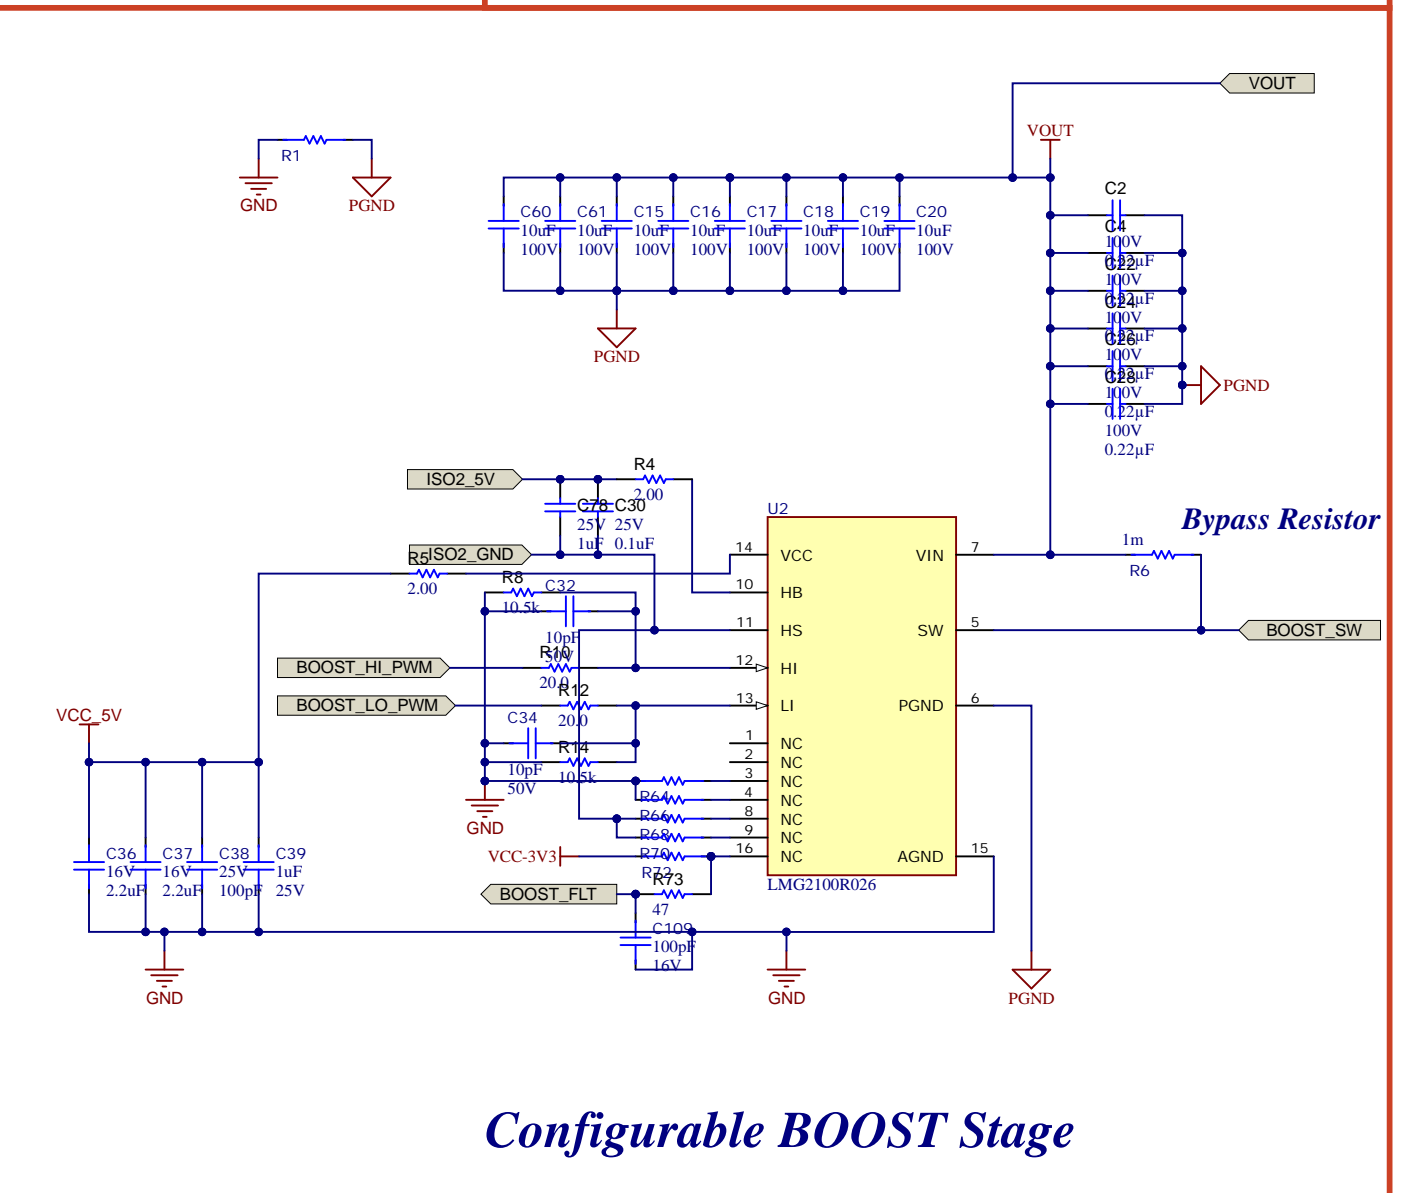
VOUT

VOUT

R1

GND

PGND

C60 10uF 100V
C61 10uF 100V
C15 10uF 100V
C16 10uF 100V
C17 10uF 100V
C18 10uF 100V
C19 10uF 100V
C20 10uF 100V

PGND

C2 100V 0.22µF
C4 100V 0.22µF
C22 100V 0.22µF
C24 100V 0.22µF
C26 100V 0.22µF
C28 100V 0.22µF

PGND

ISO2_5V

R4 2.00

C78 25V 1uF
C30 25V 0.1uF

U2

Bypass Resistor

ISO2_GND

R5 2.00

14 VCC
VIN 7

1m R6

R8 10.5k
C32 10pF 50V

10 HB

11 HS
SW 5

BOOST_SW

BOOST_HI_PWM
R10 20.0
12 HI

BOOST_LO_PWM
R12 20.0
13 LI
PGND 6

VCC_5V

C34 10pF 50V
R14 10.5k

1 NC
2 NC
3 NC
4 NC
8 NC
9 NC
16 NC

R64
R66
R68
R70

GND

VCC-3V3

AGND 15

LMG2100R026

R72
R73 47

BOOST_FLT

C36 16V 2.2uF
C37 16V 2.2uF
C38 25V 100pF
C39 1uF 25V

C109 100pF 16V

GND

GND

PGND

Configurable BOOST Stage